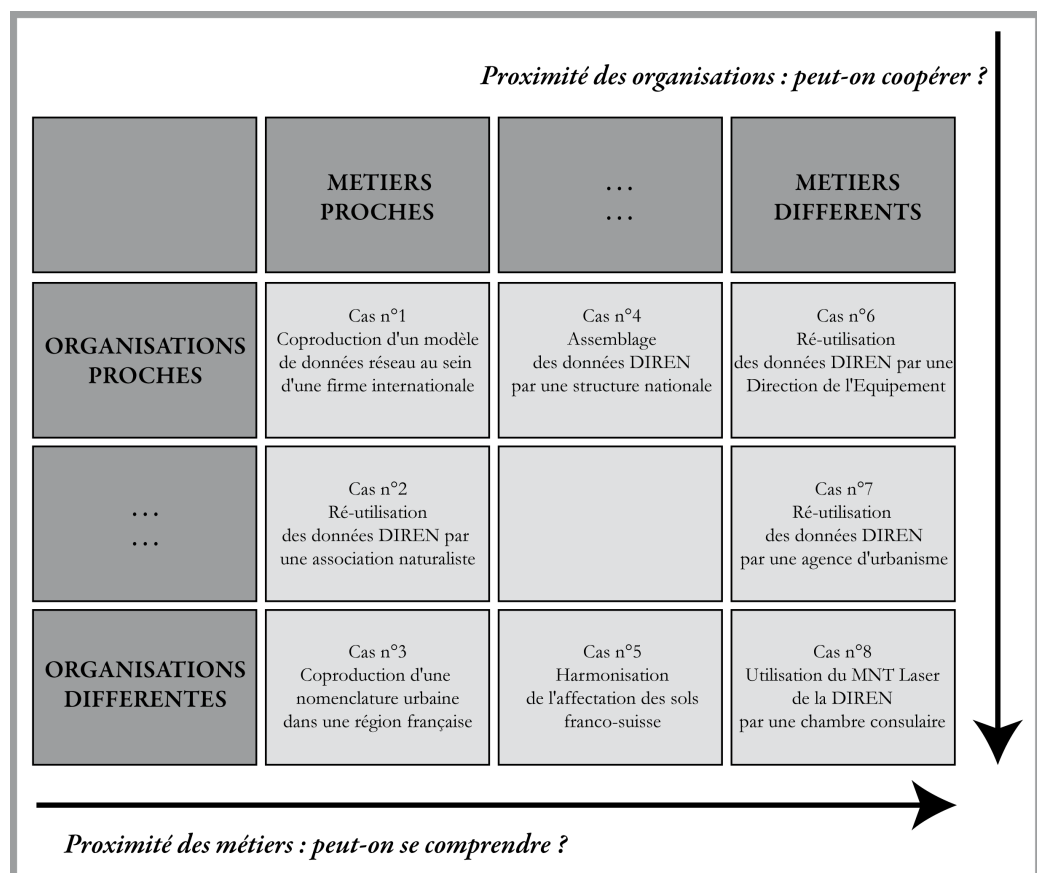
*Proximité des organisations : peut-on coopérer ?*

| | METIERS PROCHES | ... ... | METIERS DIFFERENTS |
|---|---|---|---|
| ORGANISATIONS PROCHES | Cas n°1 Coproduction d'un modèle de données réseau au sein d'une firme internationale | Cas n°4 Assemblage des données DIREN par une structure nationale | Cas n°6 Ré-utilisation des données DIREN par une Direction de l'Equipement |
| ... ... | Cas n°2 Ré-utilisation des données DIREN par une association naturaliste | | Cas n°7 Ré-utilisation des données DIREN par une agence d'urbanisme |
| ORGANISATIONS DIFFERENTES | Cas n°3 Coproduction d'une nomenclature urbaine dans une région française | Cas n°5 Harmonisation de l'affectation des sols franco-suisse | Cas n°8 Utilisation du MNT Laser de la DIREN par une chambre consulaire |

*Proximité des métiers : peut-on se comprendre ?*